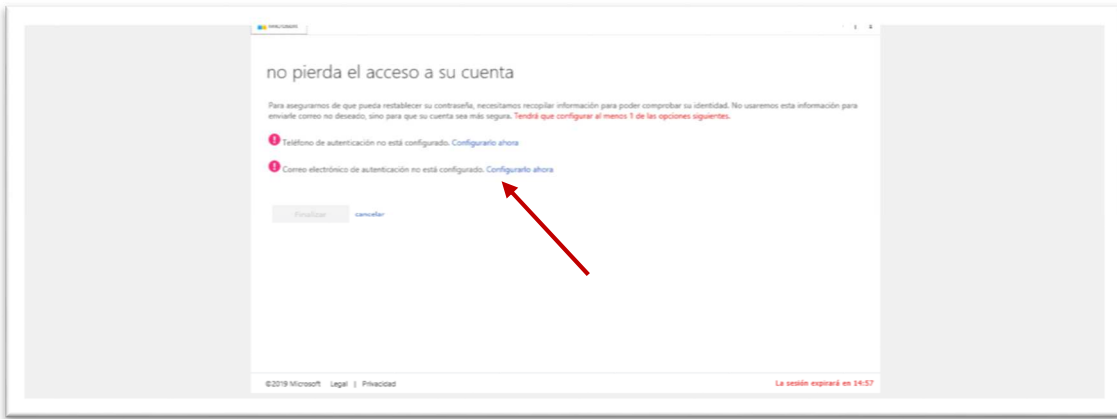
Microsoft

no pierda el acceso a su cuenta

Para asegurarnos de que pueda restablecer su contraseña, necesitamos recopilar información para poder comprobar su identidad. No usaremos esta información para enviarle correo no deseado, sino para que su cuenta sea más segura. Tendrá que configurar al menos 1 de las opciones siguientes.

Teléfono de autenticación no está configurado. Configurarlo ahora

Correo electrónico de autenticación no está configurado. Configurarlo ahora

Finalizar cancelar

©2019 Microsoft Legal | Privacidad

La sesión expirará en 14:57